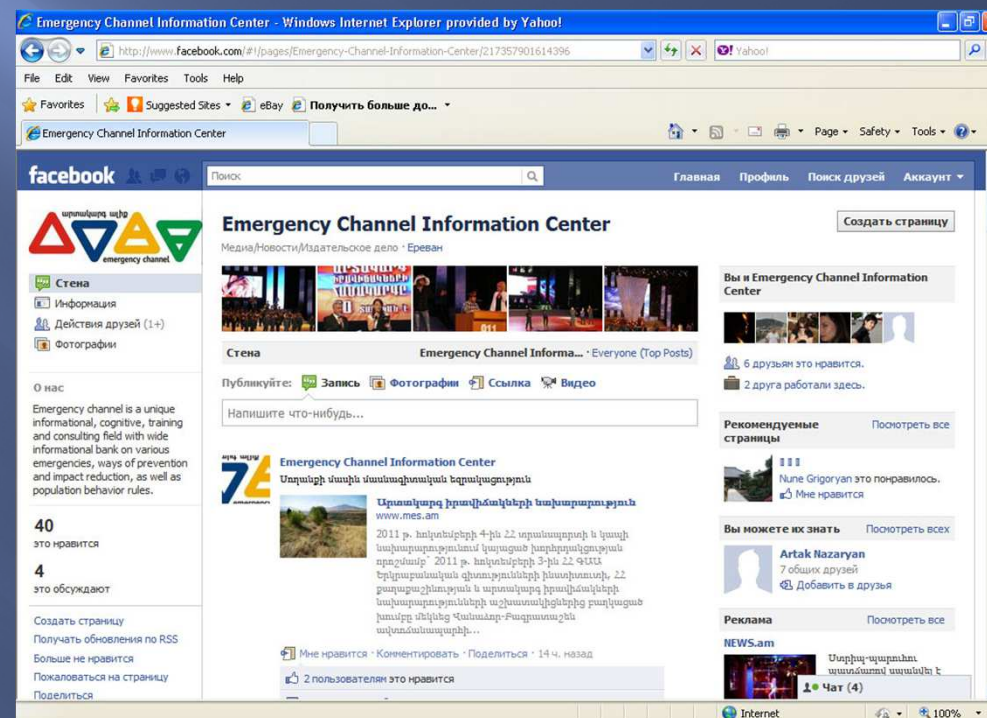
Emergency Channel Information Center - Windows Internet Explorer provided by Yahoo!

http://www.facebook.com/#!/pages/Emergency-Channel-Information-Center/217357901614396

Yahoo!

File Edit View Favorites Tools Help

Favorites Suggested Sites eBay Получить больше до...

Emergency Channel Information Center

Page Safety Tools

facebook

Поиск

Главная Профиль Поиск друзей Аккаунт

արտակարգ ալիք
emergency channel

Стена
Информация
Действия друзей (1+)
Фотографии

О нас

Emergency channel is a unique informational, cognitive, training and consulting field with wide informational bank on various emergencies, ways of prevention and impact reduction, as well as population behavior rules.

40
это нравится

4
это обсуждают

Создать страницу
Получать обновления по RSS
Больше не нравится
Пожаловаться на страницу
Поделиться

Emergency Channel Information Center

Медиа/Новости/Издательское дело · Ереван

Создать страницу

Стена

Emergency Channel Informa... · Everyone (Top Posts)

Публикуйте: Запись Фотографии Ссылка Видео

Напишите что-нибудь...

Emergency Channel Information Center
Սոդակի մասին մասնագիտական եզրակացություն

Արտակարգ իրավիճակների նախարարություն
www.mes.am

2011 թ. հուլիսի 4-ին ՀՀ տարածքում և կառավարության նախարարության կողմից իրականացված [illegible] 2011 թ. հուլիսի 3-ին ՀՀ ԳԱԱ Երկրաբանական գիտությունների ինստիտուտի, ՀՀ քաղաքաշինության և արտակարգ իրավիճակների նախարարությունների աշխատակիցներից բաղկացած խումբը մեկնեց Վանաձոր-Բագրատաշեն ավտոմայրուղի...

Мне нравится · Комментировать · Поделиться · 14 ч. назад

2 пользователям это нравится

Вы и Emergency Channel Information Center

6 друзьям это нравится.

2 друга работали здесь.

Рекомендуемые страницы

Посмотреть все

Nune Grigoryan это понравилось.
Мне нравится

Вы можете их знать

Посмотреть всех

Artak Nazaryan
7 общих друзей
Добавить в друзья

Реклама

Посмотреть все

NEWS.am

Սոդիկ-պատմու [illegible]

Чат (4)

Internet

100%